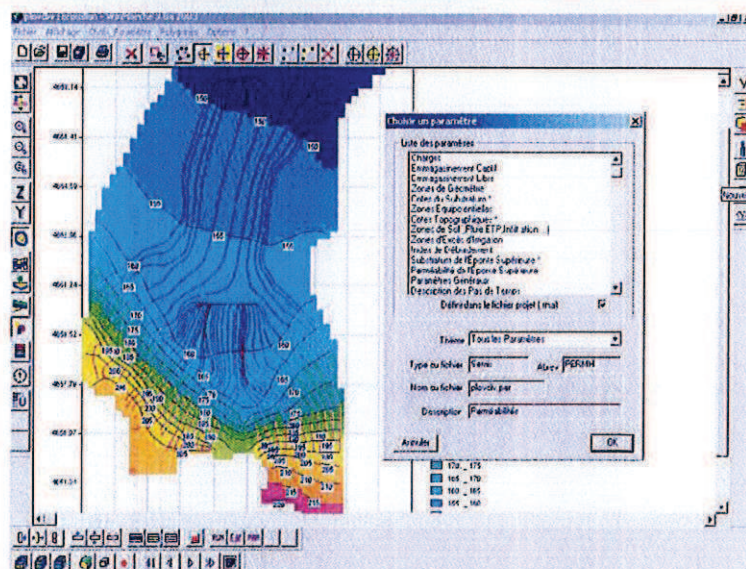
Fichier Maillage Outils Paramètres Options ?

Choisir un paramètre

Liste des paramètres

Charges
Emmagasinement Captif
Emmagasinement Libre
Zones de Géométrie
Cotes du Substratum *
Zones Equipotentielles
Cotes Topographiques *
Zones de Sol _Pluie ETP_Infiltration
Zones d'Excès d'Irrigation
Index de Débordement
Substratum de l'Eponte Supérieure *
Perméabilité de l'Eponte Supérieure
Paramètres Généraux
Description des Pas de Temps

Définis dans le fichier projet (.mai)

Thème Tous les Paramètres

Type du fichier Semi

Abrev PERMH

Nom du fichier plovok.per

Description Perméabilité

Annuler

OK

160
155
150
175
165
182
195
200
210
215
220
205

170 _ 175
165 _ 170
160 _ 165
155 _ 160

Nouve